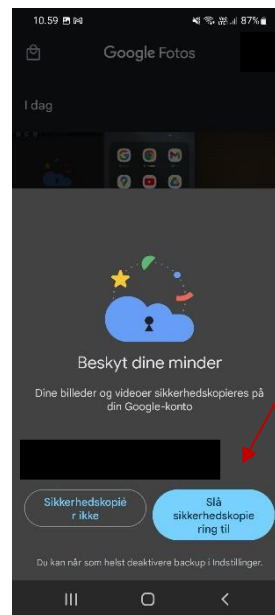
10.59
87%
Google Fotos
I dag
Beskyt dine minder
Dine billeder og videoer sikkerhedskopieres på din Google-konto
Sikkerhedskopiér ikke
Slå sikkerhedskopiering til
Du kan når som helst deaktivere backup i Indstillinger.